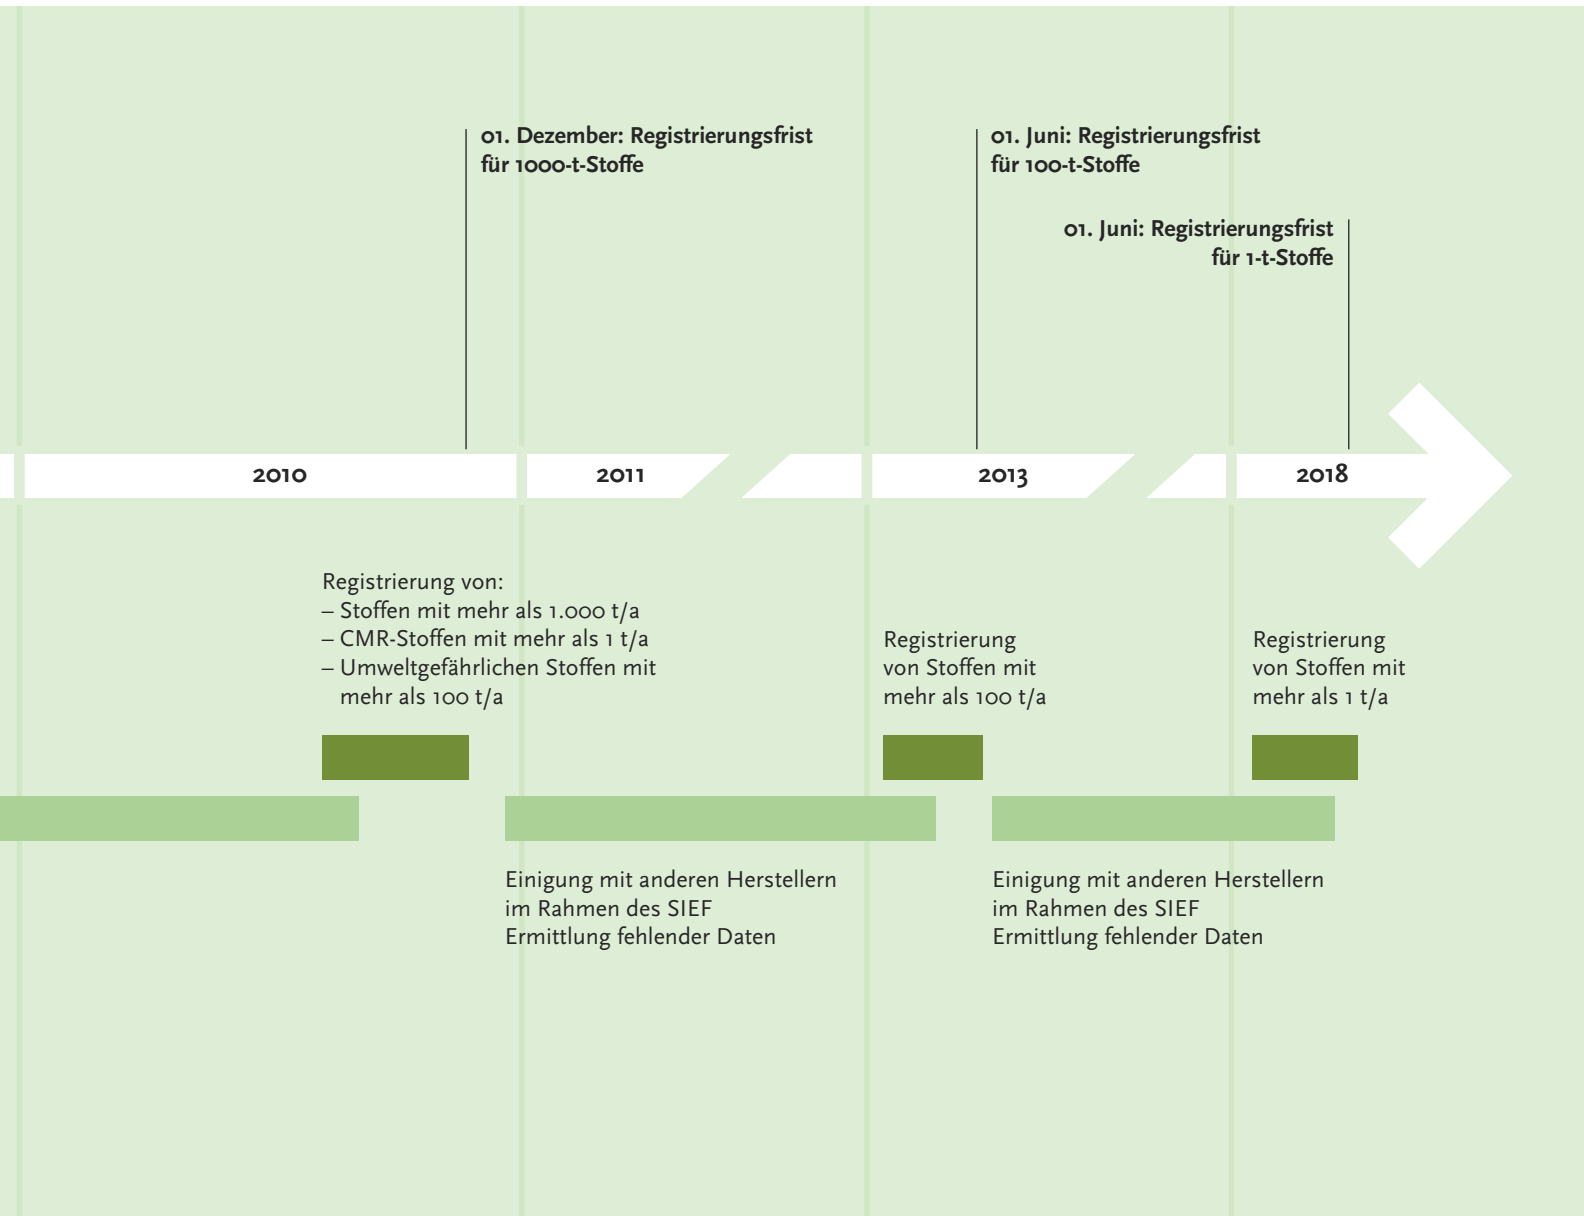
01. Dezember: Registrierungsfrist für 1000-t-Stoffe

01. Juni: Registrierungsfrist für 100-t-Stoffe

01. Juni: Registrierungsfrist für 1-t-Stoffe

2010

2011

2013

2018

Registrierung von:
– Stoffen mit mehr als 1.000 t/a
– CMR-Stoffen mit mehr als 1 t/a
– Umweltgefährlichen Stoffen mit mehr als 100 t/a

Registrierung von Stoffen mit mehr als 100 t/a

Registrierung von Stoffen mit mehr als 1 t/a

Einigung mit anderen Herstellern im Rahmen des SIEF
Ermittlung fehlender Daten

Einigung mit anderen Herstellern im Rahmen des SIEF
Ermittlung fehlender Daten